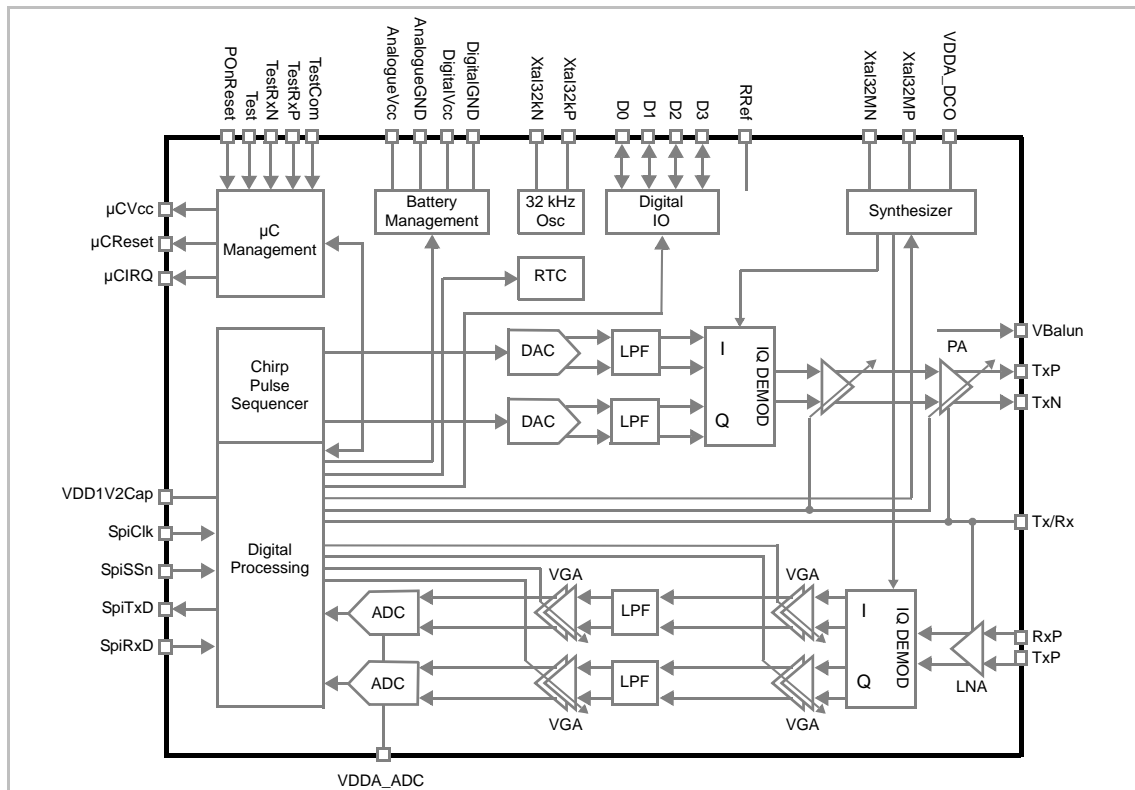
POnReset
Test
TestRxN
TestRxP
TestCom
AnalogueVcc
AnalogueGND
DigitalVcc
DigitalGND
Xtal32kN
Xtal32kP
D0
D1
D2
D3
RRef
Xtal32MN
Xtal32MP
VDDA_DCO

µCVcc
µCReset
µCIRQ
µC Management
Battery Management
32 kHz Osc
Digital IO
Synthesizer
RTC
Chirp Pulse Sequencer
DAC
LPF
DAC
LPF
I
Q
IQ DEMOD
PA
VBalun
TxP
TxN
VDD1V2Cap
SpiClk
SpiSSn
SpiTxD
SpiRxD
Digital Processing
Tx/Rx
VGA
VGA
ADC
LPF
I
Q
IQ DEMOD
RxP
TxP
ADC
LPF
LNA
VGA
VGA
VDDA_ADC